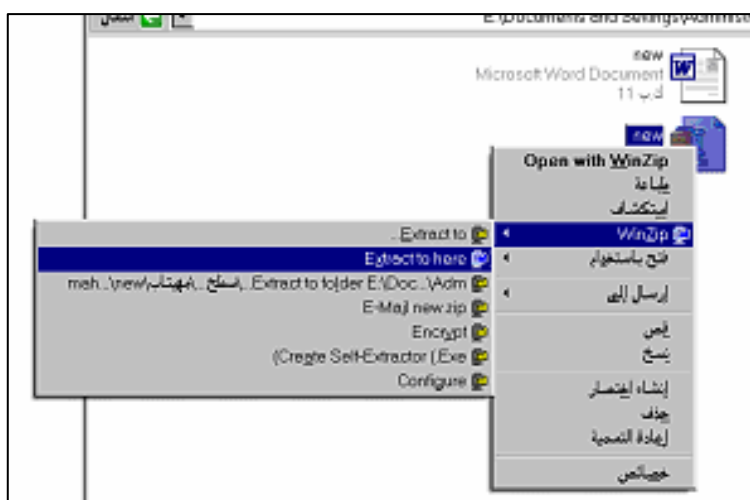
انتقال
E:\Documents and Settings\Administ

new
Microsoft Word Document
كيلوبايت 11

new

Open with WinZip
طباعة
استكشاف
WinZip
فتح باستخدام
إرسال إلى
قص
نسخ
إنشاء اختصار
حذف
إعادة التسمية
خصائص

... Extract to
Extract to here
mah...\new\سطح المكتب...\ Extract to folder E:\Doc...\Adm
E-Mail new.zip
Encrypt
(Create Self-Extractor (.Exe
Configure